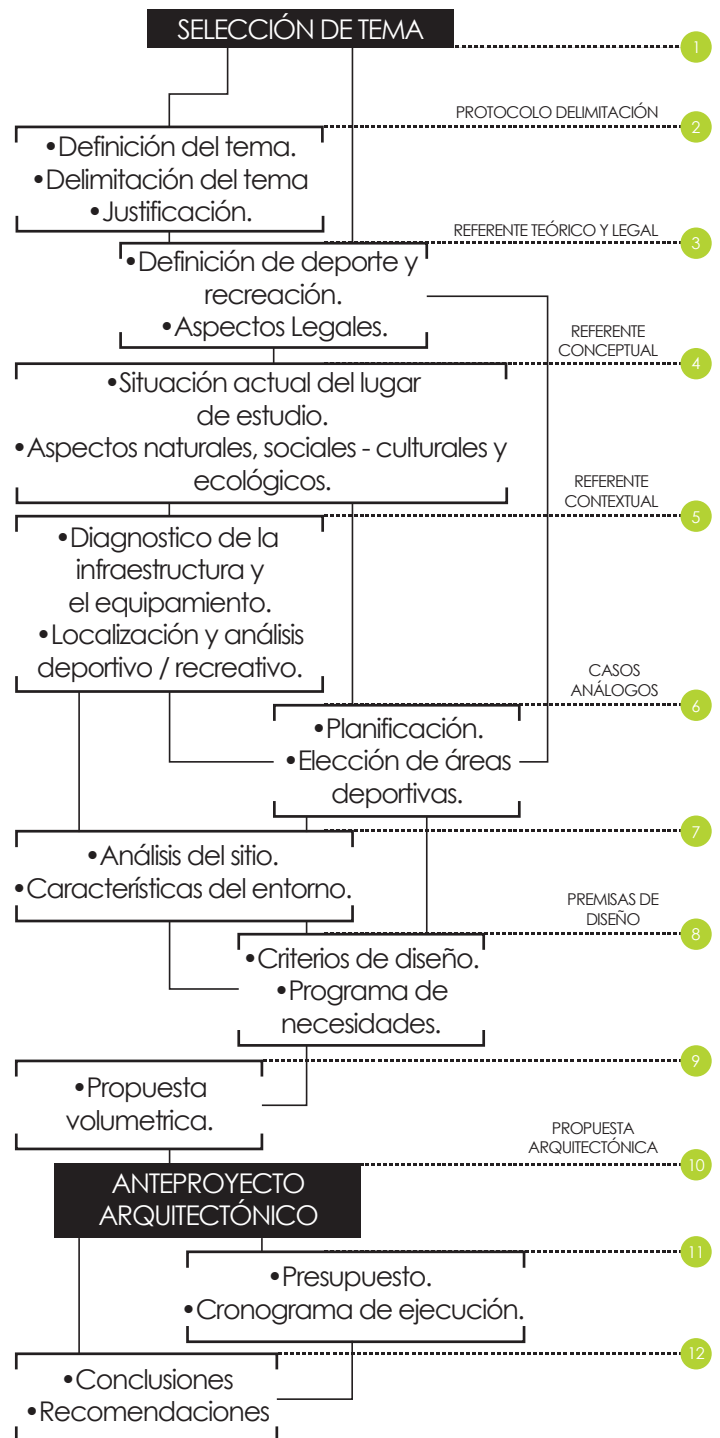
SELECCIÓN DE TEMA
1

PROTOCOLO DELIMITACIÓN
2
•Definición del tema.
•Delimitación del tema
•Justificación.

REFERENTE TEÓRICO Y LEGAL
3
•Definición de deporte y recreación.
•Aspectos Legales.

REFERENTE CONCEPTUAL
4
•Situación actual del lugar de estudio.
•Aspectos naturales, sociales - culturales y ecológicos.

REFERENTE CONTEXTUAL
5
•Diagnostico de la infraestructura y el equipamiento.
•Localización y análisis deportivo / recreativo.

CASOS ANÁLOGOS
6
•Planificación.
•Elección de áreas deportivas.

7
•Análisis del sitio.
•Características del entorno.

PREMISAS DE DISEÑO
8
•Criterios de diseño.
•Programa de necesidades.

9
•Propuesta volumetrica.

PROPUESTA ARQUITECTÓNICA
10
ANTEPROYECTO ARQUITECTÓNICO

11
•Presupuesto.
•Cronograma de ejecución.

12
•Conclusiones
•Recomendaciones